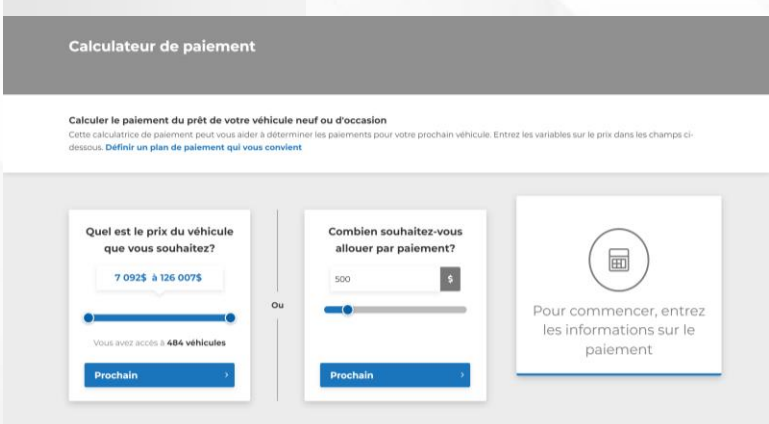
Calculateur de paiement

Calculer le paiement du prêt de votre véhicule neuf ou d'occasion
Cette calculatrice de paiement peut vous aider à déterminer les paiements pour votre prochain véhicule. Entrez les variables sur le prix dans les champs ci-dessous. Définir un plan de paiement qui vous convient

Quel est le prix du véhicule que vous souhaitez?

7 092$ à 126 007$

Vous avez accès à 484 véhicules

Prochain

Ou

Combien souhaitez-vous allouer par paiement?

500

$

Prochain

Pour commencer, entrez les informations sur le paiement